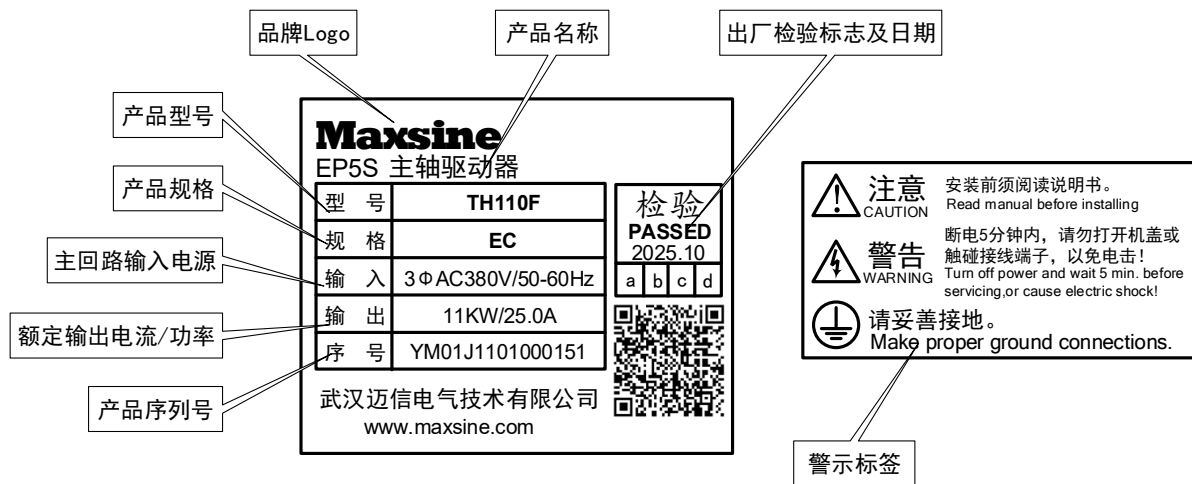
品牌Logo

产品名称

出厂检验标志及日期

产品型号

产品规格

主回路输入电源

额定输出电流/功率

产品序列号

Maxsine
EP5S 主轴驱动器

| 型　号 | TH110F |
|---|---|
| 规　格 | EC |
| 输　入 | 3ΦAC380V/50-60Hz |
| 输　出 | 11KW/25.0A |
| 序　号 | YM01J1101000151 |

检验
PASSED
2025.10

| a | b | c | d |
|---|---|---|---|

武汉迈信电气技术有限公司
www.maxsine.com

注意
CAUTION
安装前须阅读说明书。
Read manual before installing

警告
WARNING
断电5分钟内，请勿打开机盖或触碰接线端子，以免电击！
Turn off power and wait 5 min. before servicing,or cause electric shock!

请妥善接地。
Make proper ground connections.

警示标签